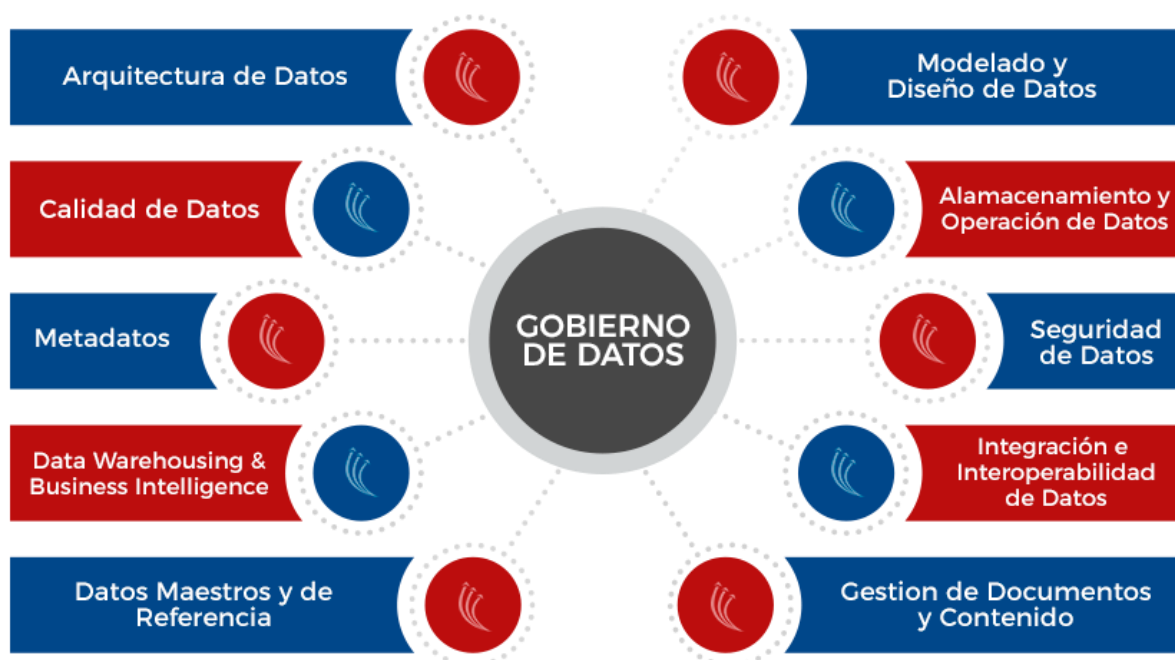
Arquitectura de Datos

Modelado y Diseño de Datos

Calidad de Datos

Alamacenamiento y Operación de Datos

Metadatos

GOBIERNO DE DATOS

Seguridad de Datos

Data Warehousing & Business Intelligence

Integración e Interoperabilidad de Datos

Datos Maestros y de Referencia

Gestion de Documentos y Contenido